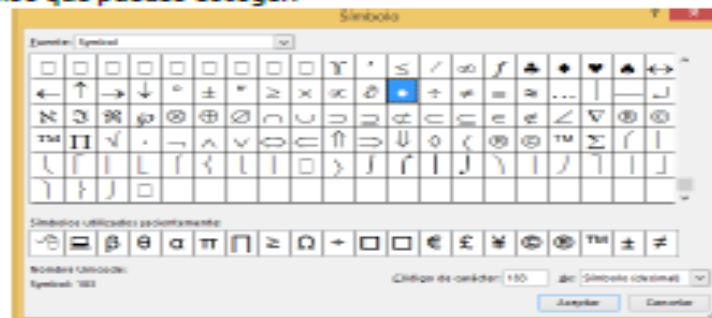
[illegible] que puedes escoger:

Símbolo

Fuente: Symbol

Símbolos utilizados recientemente:

β θ α π ∏ ≥ Ω € £ ¥ © ® ™ ± ≠

Nombre Unicode:
Symbol: 183

Código de carácter: 183 de: Símbolo (decimal)

Aceptar Cancelar